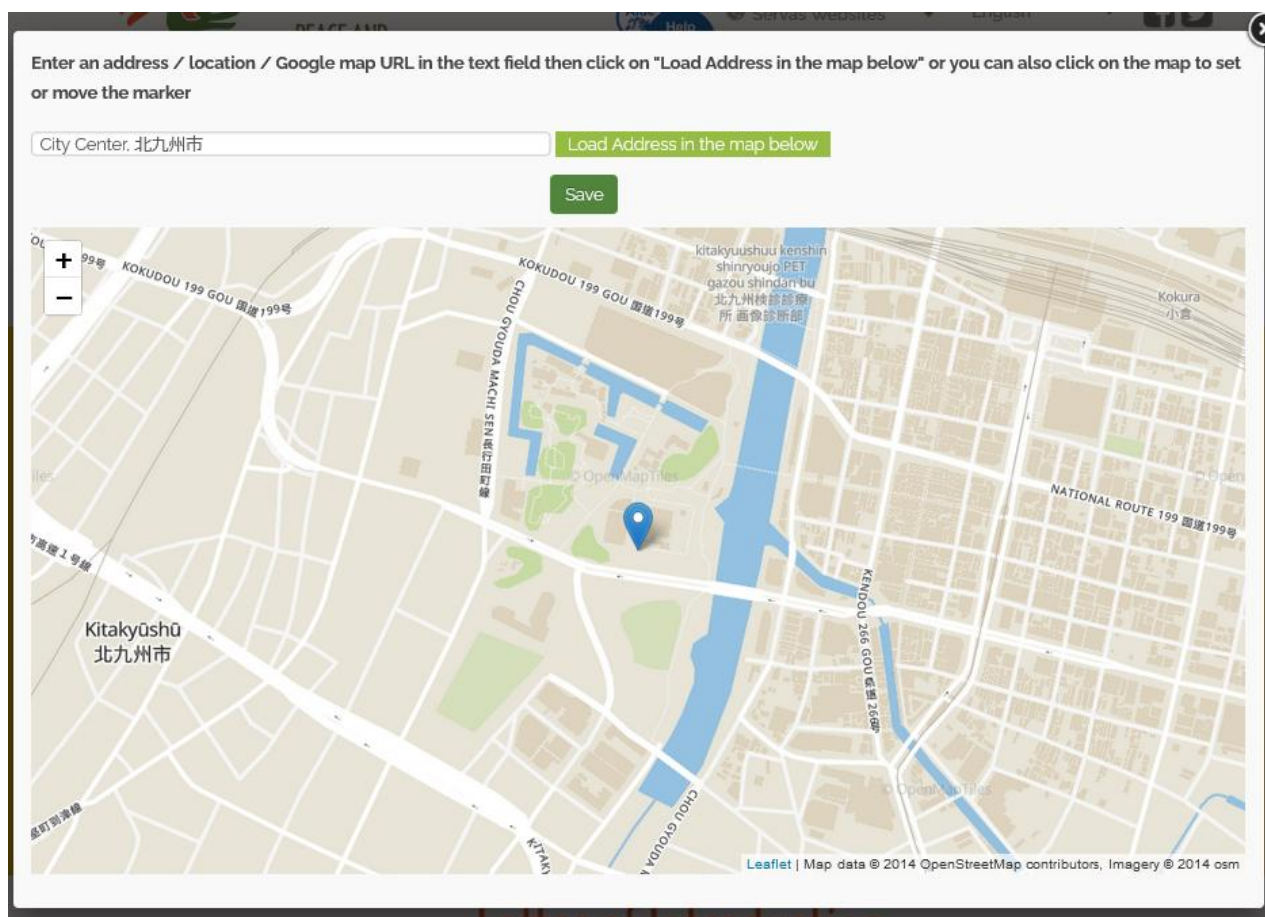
PEACE AND
Help
Servas websites
English

Enter an address / location / Google map URL in the text field then click on "Load Address in the map below" or you can also click on the map to set or move the marker

City Center, 北九州市

Load Address in the map below

Save

+
−

KOKUDOU 199 GOU 国道199号

KOKUDOU 199 GOU 国道199号

CHOU GYOUDA MACHI SEN 長行田町線

kitakyuushuu kenshin shinryoujo PET gazou shindan bu 北九州検診診療所 画像診断部

Kokura 小倉

© OpenMapTiles

NATIONAL ROUTE 199 国道199号

KENDOU 266 GOU 県道266号

Kitakyūshū 北九州市

CHOU GYOUDA

KITAKY

© OpenMapTiles

Leaflet | Map data © 2014 OpenStreetMap contributors, Imagery © 2014 osm